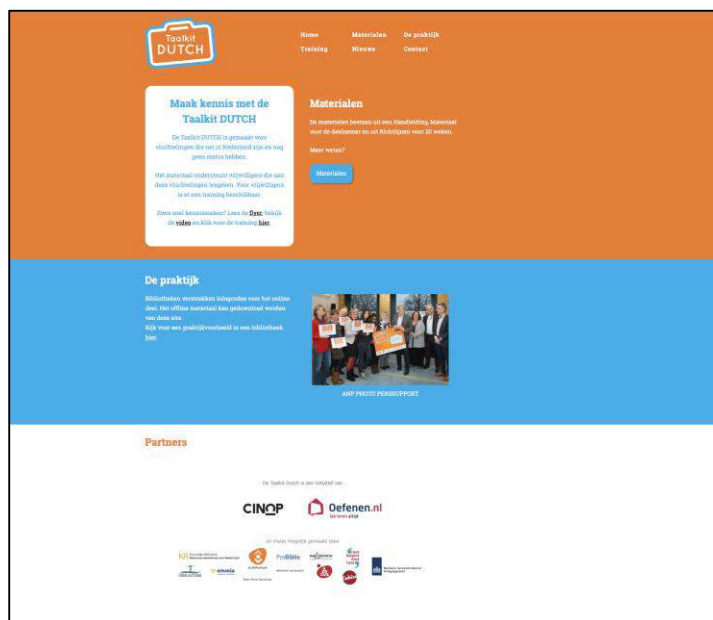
Taalkit DUTCH

Home Materialen De praktijk
Training Nieuws Contact

Maak kennis met de Taalkit DUTCH

De Taalkit DUTCH is gemaakt voor vluchtelingen die net in Nederland zijn en nog geen status hebben.

Het materiaal ondersteunt vrijwilligers die aan deze vluchtelingen lesgeven. Voor vrijwilligers is er een training beschikbaar.

Even snel kennismaken? Lees de flyer, bekijk de video en klik voor de training hier

Materialen

De materialen bestaan uit een Handleiding, Materiaal voor de deelnemer en uit Richtlijnen voor 20 weken.

Meer weten?

Materialen

De praktijk

Bibliotheken verstrekken inlogcodes voor het online deel. Het offline materiaal kan gedownload worden van deze site.
Kijk voor een praktijkvoorbeeld in een bibliotheek hier.

ANP PHOTO PERSSUPPORT

Partners

De Taalkit Dutch is een initiatief van:

CINOP Oefenen.nl

en mede mogelijk gemaakt door:

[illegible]